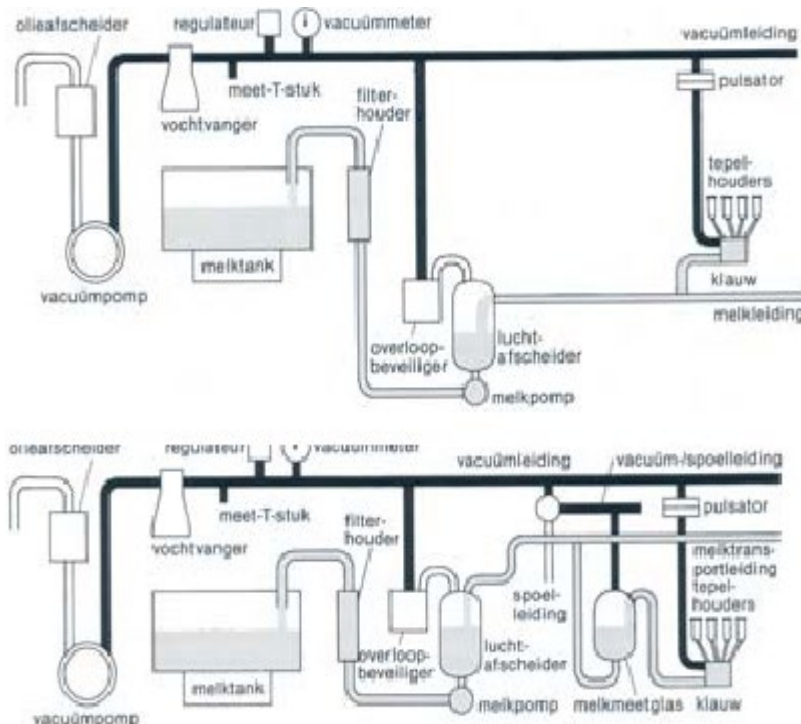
olieafscheider
regulateur
vacuümmeter
vacuümleiding
meet-T-stuk
vochtvanger
filterhouder
pulsator
tepelhouders
melktank
klauw
vacuümpomp
melkleiding
overloopbeveiliger
luchtafscheider
melkpomp

olieafscheider
regulateur
vacuümmeter
vacuümleiding
vacuüm-/spoelleiding
meet-T-stuk
vochtvanger
filterhouder
pulsator
melktransportleiding
tepelhouders
spoelleiding
overloopbeveiliger
luchtafscheider
melktank
melkpomp
melkmeetglas
klauw
vacuümpomp